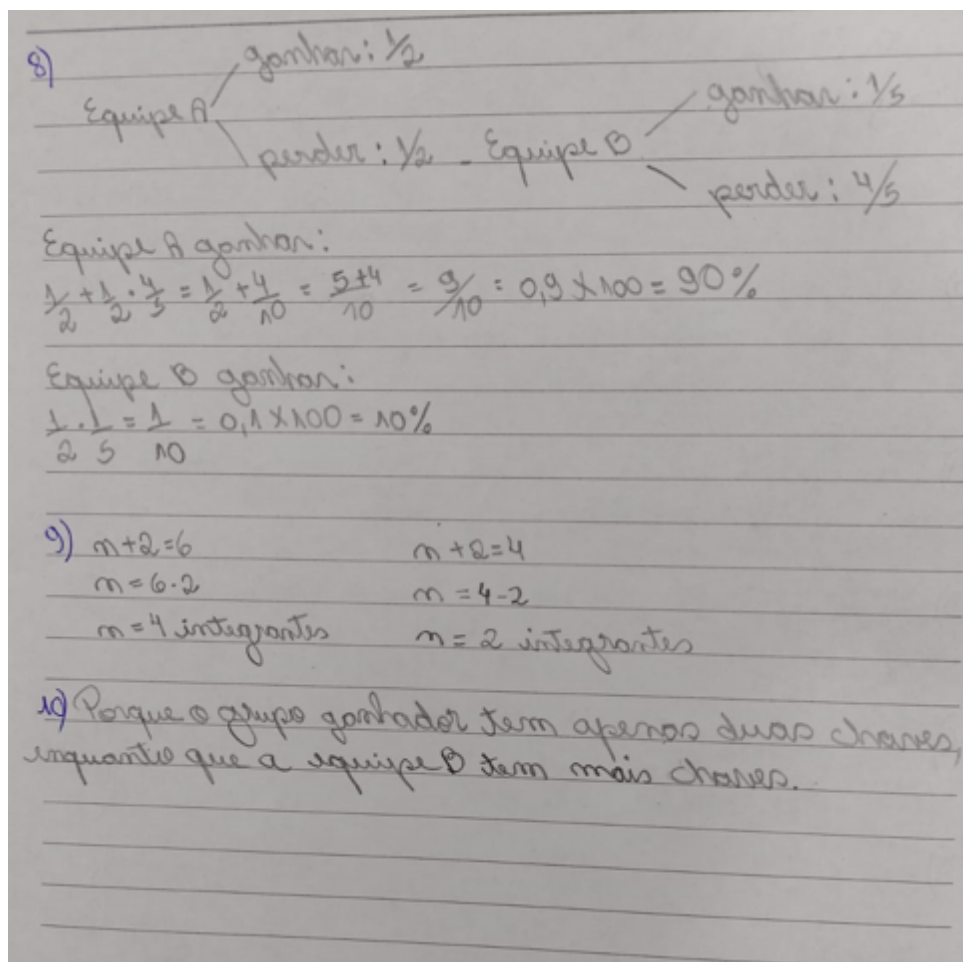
8) Equipe A ganhar: $\frac{1}{2}$
perder: $\frac{1}{2}$ _ Equipe B ganhar: $\frac{1}{5}$
perder: $\frac{4}{5}$

Equipe A ganhar:
$\frac{1}{2} + \frac{1}{2} \cdot \frac{4}{5} = \frac{1}{2} + \frac{4}{10} = \frac{5+4}{10} = \frac{9}{10} = 0,9 \times 100 = 90\%$

Equipe B ganhar:
$\frac{1}{2} \cdot \frac{1}{5} = \frac{1}{10} = 0,1 \times 100 = 10\%$

9) $n+2=6$
$n=6-2$
$n=4$ integrantes

$n+2=4$
$n=4-2$
$n=2$ integrantes

10) Porque o grupo ganhador tem apenas duas chaves, enquanto que a equipe B tem mais chaves.